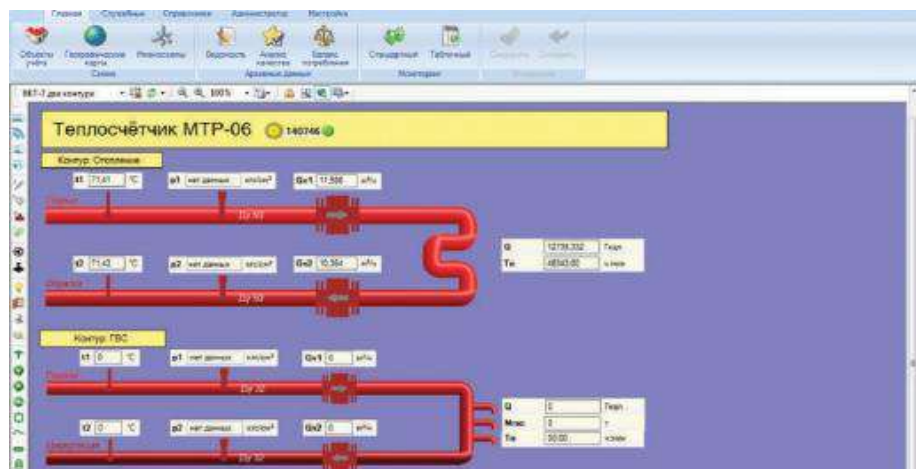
Главная Служебные Справочники Администратор Настройка

Объекты учёта Географические карты Мнемосхемы Схемы Ведомость Анализ качества Баланс потребления Архивные данные Стандартный Табличный Мониторинг

Теплосчётчик МТР-06 140746

Контур: Отопление

t1 71,41 °C p1 нет данных кгс/см² Gv1 11,566 м³/ч

Подача

Ду 50

t2 71,42 °C p2 нет данных кгс/см² Gv2 10,364 м³/ч

Обратка

Ду 50

Q 12739,332 Гкал
Tи 48540,00 ч:мин

Контур: ГВС

t1 0 °C p1 нет данных кгс/см² Gv1 0 м³/ч

Подача

Ду 32

t2 0 °C p2 нет данных кгс/см² Gv2 0 м³/ч

Циркуляция

Ду 32

Q 0 Гкал
Mгвс 0 т
Tи 50,00 ч:мин